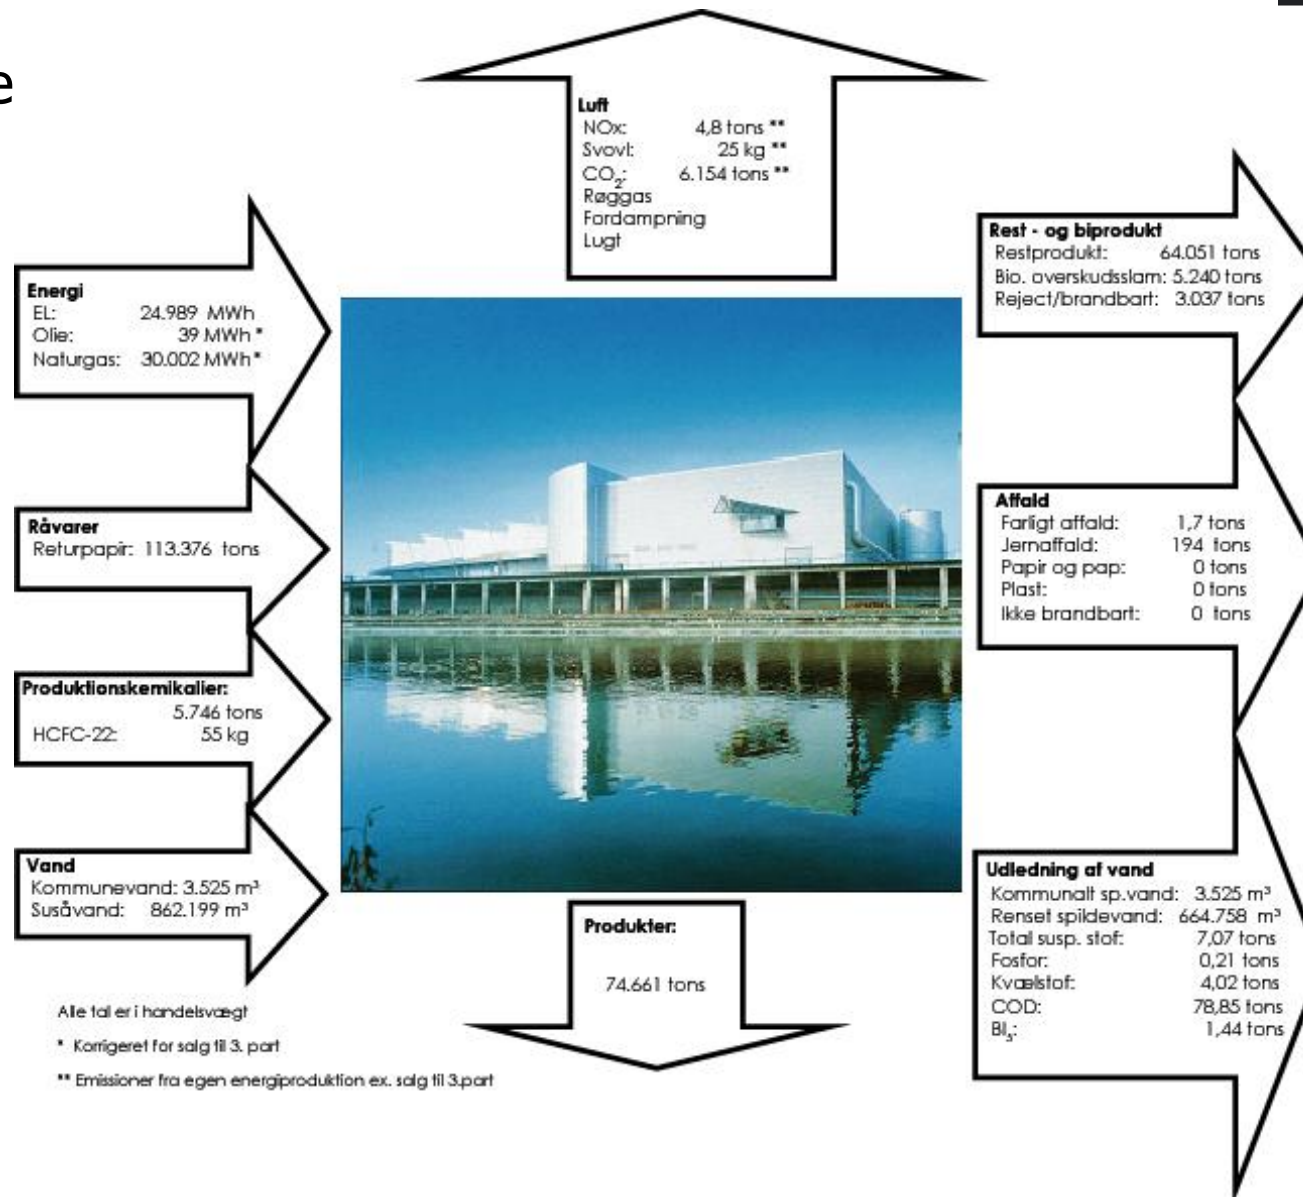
e

Luft
NOx: 4,8 tons **
Svovl: 25 kg **
$CO_2$: 6.154 tons **
Røggas
Fordampning
Lugt

Energi
EL: 24.989 MWh
Olie: 39 MWh *
Naturgas: 30.002 MWh *

Råvarer
Returpapir: 113.376 tons

Produktionskemikalier:
5.746 tons
HCFC-22: 55 kg

Vand
Kommunevand: 3.525 m³
Susåvand: 862.199 m³

Rest - og biprodukt
Restprodukt: 64.051 tons
Bio. overskudsslam: 5.240 tons
Reject/brandbart: 3.037 tons

Affald
Farligt affald: 1,7 tons
Jernaffald: 194 tons
Papir og pap: 0 tons
Plast: 0 tons
Ikke brandbart: 0 tons

Udledning af vand
Kommunalt sp.vand: 3.525 m³
Renset spildevand: 664.758 m³
Total susp. stof: 7,07 tons
Fosfor: 0,21 tons
Kvælstof: 4,02 tons
COD: 78,85 tons
$BI_5$: 1,44 tons

Produkter:
74.661 tons

Alle tal er i handelsvægt
* Korrigeret for salg til 3. part
** Emissioner fra egen energiproduktion ex. salg til 3.part